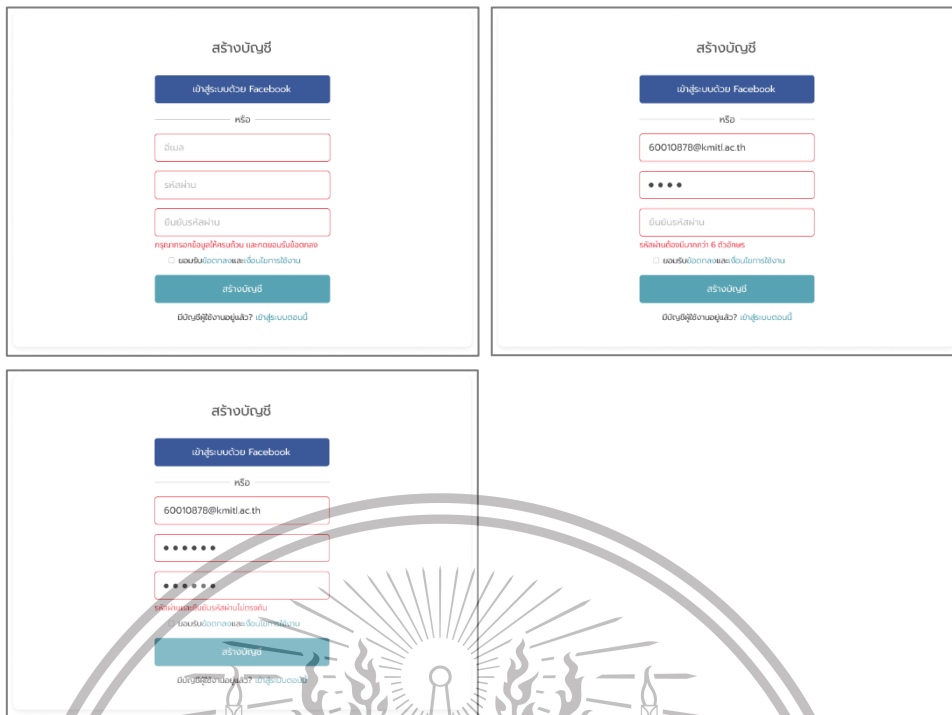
สร้างบัญชี

เข้าสู่ระบบด้วย Facebook

หรือ

อีเมล

รหัสผ่าน

ยืนยันรหัสผ่าน

กรุณากรอกข้อมูลให้ครบถ้วน และกดยอมรับข้อตกลง

ยอมรับข้อตกลงและเงื่อนไขการใช้งาน

สร้างบัญชี

มีบัญชีผู้ใช้งานอยู่แล้ว? เข้าสู่ระบบตอนนี้

สร้างบัญชี

เข้าสู่ระบบด้วย Facebook

หรือ

60010878@kmitl.ac.th

••••

ยืนยันรหัสผ่าน

รหัสผ่านต้องมีมากกว่า 6 ตัวอักษร

ยอมรับข้อตกลงและเงื่อนไขการใช้งาน

สร้างบัญชี

มีบัญชีผู้ใช้งานอยู่แล้ว? เข้าสู่ระบบตอนนี้

สร้างบัญชี

เข้าสู่ระบบด้วย Facebook

หรือ

60010878@kmitl.ac.th

••••••

••••••

รหัสผ่านและยืนยันรหัสผ่านไม่ตรงกัน

ยอมรับข้อตกลงและเงื่อนไขการใช้งาน

สร้างบัญชี

มีบัญชีผู้ใช้งานอยู่แล้ว? เข้าสู่ระบบตอนนี้